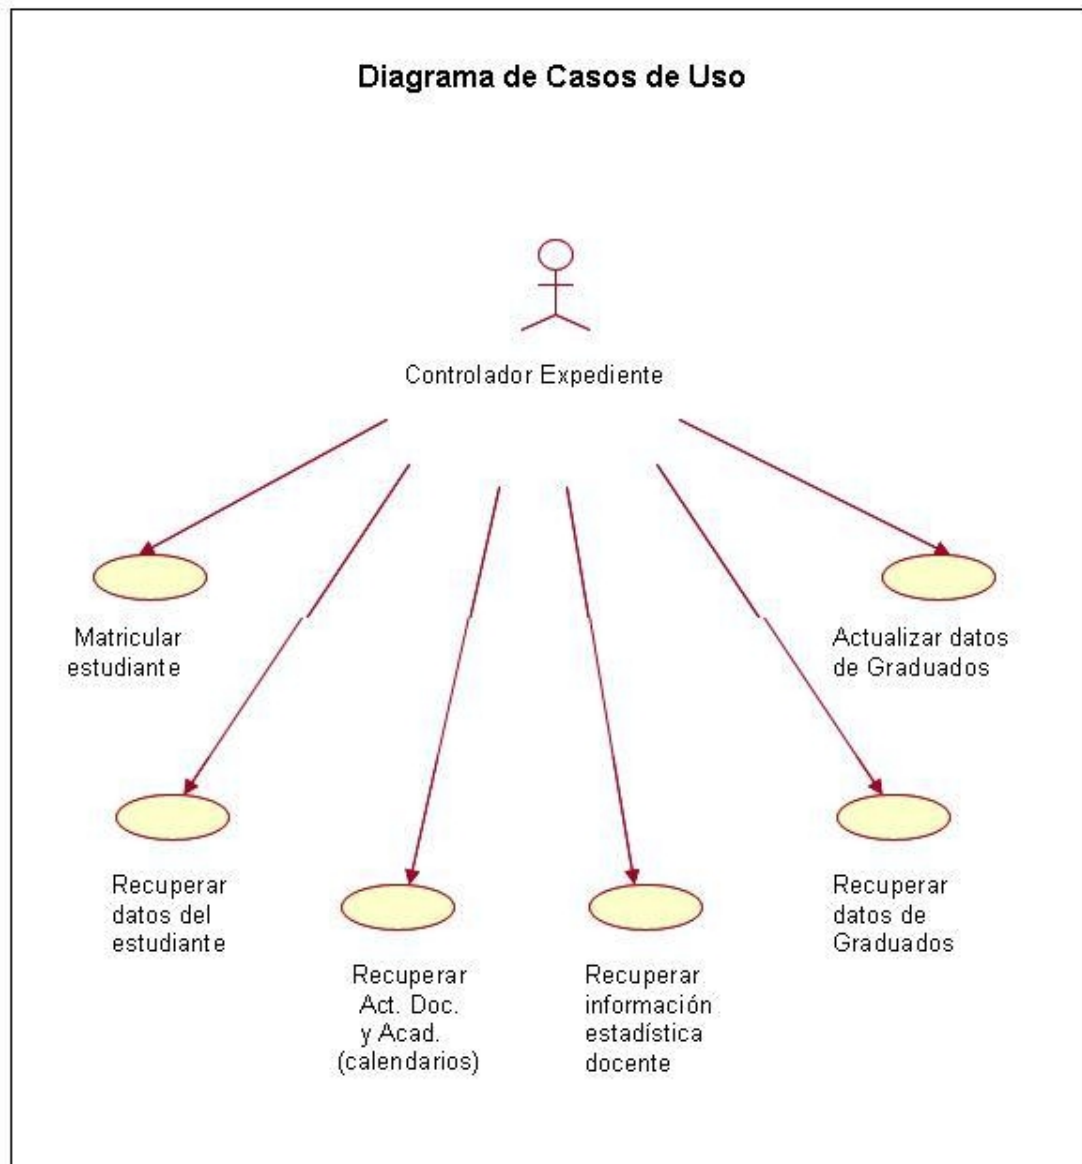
Diagrama de Casos de Uso

Controlador Expediente

Matricular estudiante

Actualizar datos de Graduados

Recuperar datos del estudiante

Recuperar Act. Doc. y Acad. (calendarios)

Recuperar información estadística docente

Recuperar datos de Graduados